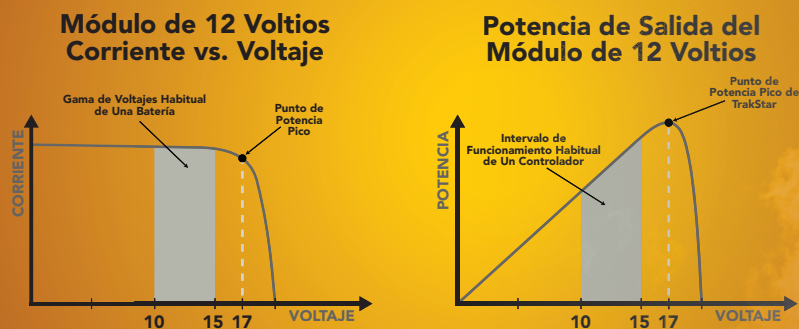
Módulo de 12 Voltios
Corriente vs. Voltaje

Gama de Voltajes Habitual de Una Batería

Punto de Potencia Pico

CORRIENTE

10 15 17 VOLTAJE

Potencia de Salida del
Módulo de 12 Voltios

Punto de Potencia Pico de TrakStar

Intervalo de Funcionamiento Habitual de Un Controlador

POTENCIA

10 15 17 VOLTAJE